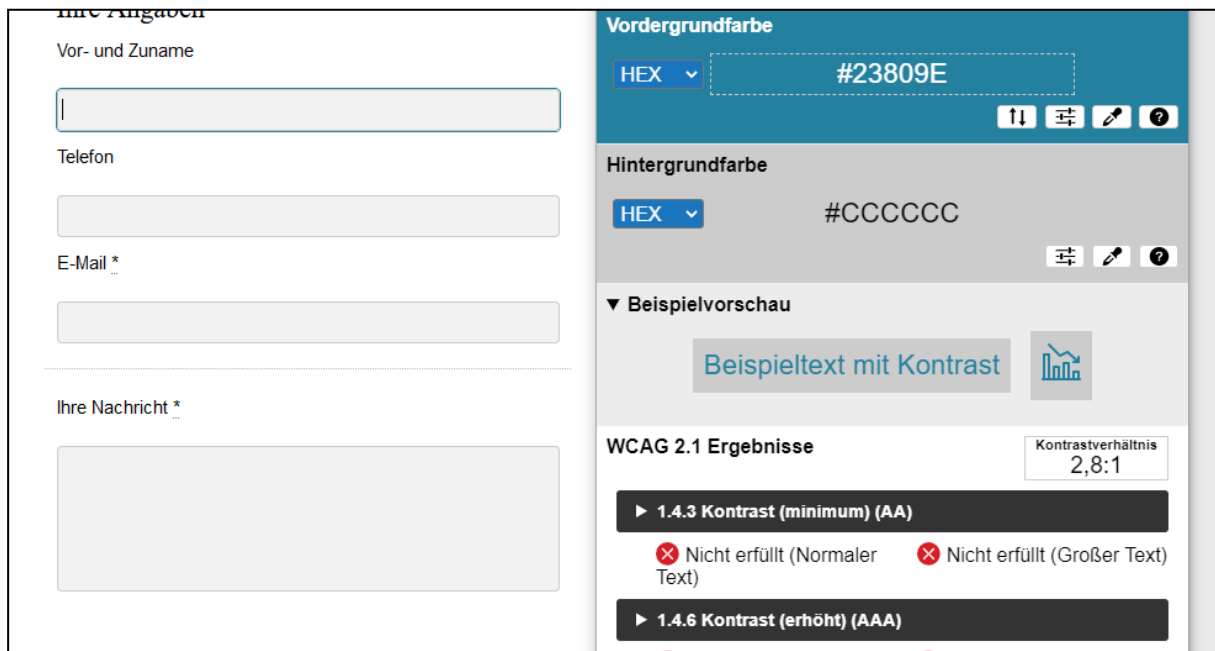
Ihre Angaben

Vor- und Zuname

Telefon

E-Mail *

Ihre Nachricht *

Vordergrundfarbe

HEX

#23809E

Hintergrundfarbe

HEX

#CCCCCC

▼ Beispielvorschau

Beispieltext mit Kontrast

WCAG 2.1 Ergebnisse

Kontrastverhältnis
2,8:1

▶ 1.4.3 Kontrast (minimum) (AA)

Nicht erfüllt (Normaler Text)

Nicht erfüllt (Großer Text)

▶ 1.4.6 Kontrast (erhöht) (AAA)